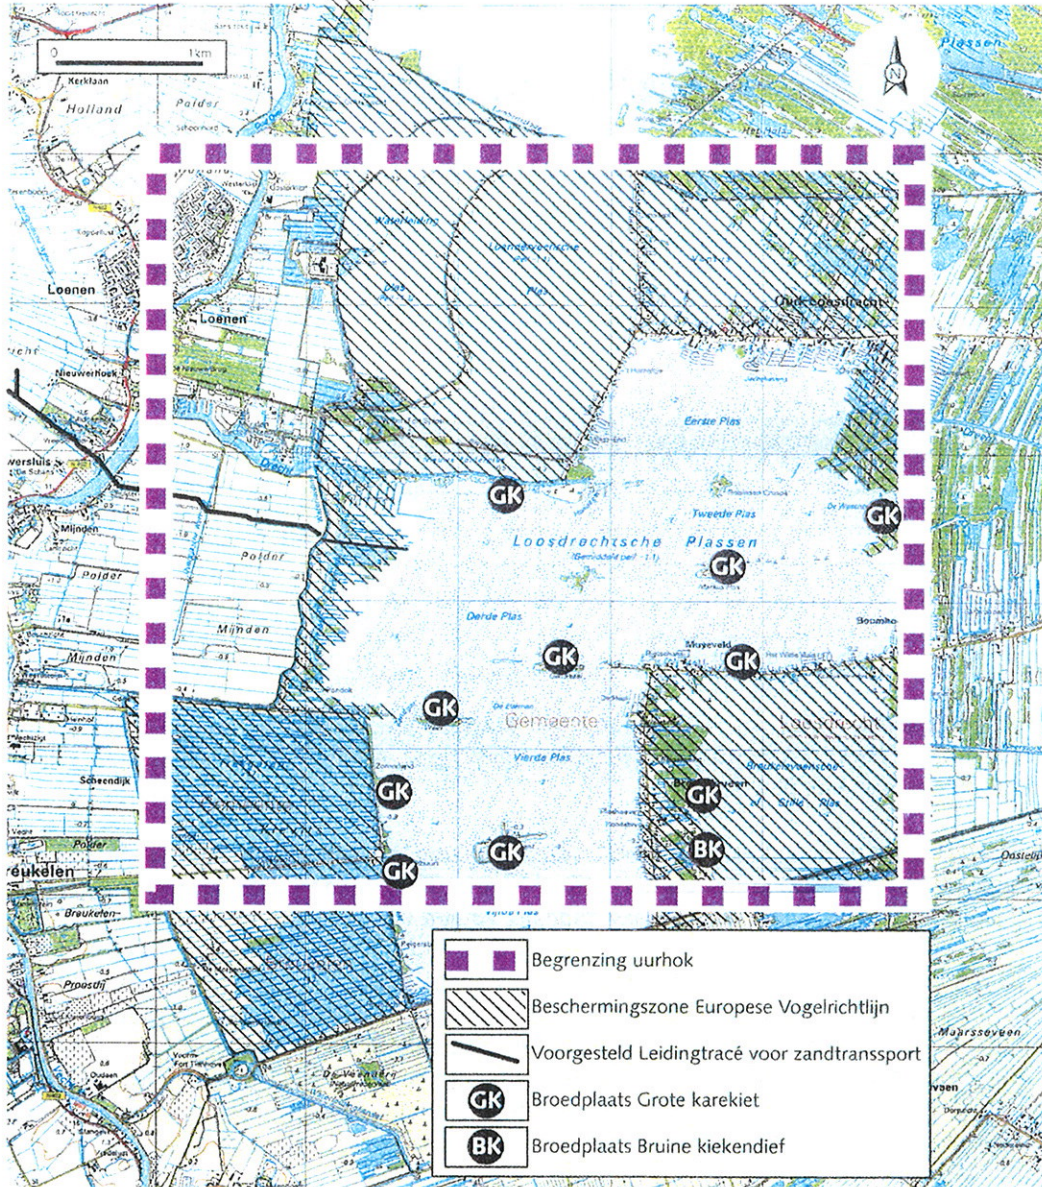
0 1km

N

Kerklaan
Holland
Polder
Plassen
Loenen
Loenen
Loosdrechtsche
Plas
Oud-Loosdrecht
Nieuwerhoek
Eerste Plas
Tweede Plas
GK
GK
Loosdrechtsche Plassen
GK
Mijnden
Polder
Polder
Mijnden
Derde Plas
Muyeveld
Boomhoek
GK
GK
Mijnden
GK
Gemeente
Loosdrecht
Vierde Plas
Scheendijk
GK
GK
Stille Plas
Polder
GK
GK
BK
Breukelen
GK
Breukelen
Proostdij
Oudaen
Maarsseveen

Begrenzing uurhok
Beschermingszone Europese Vogelrichtlijn
Voorgesteld Leidingtracé voor zandtransport
GK Broedplaats Grote karekiet
BK Broedplaats Bruine kiekendief